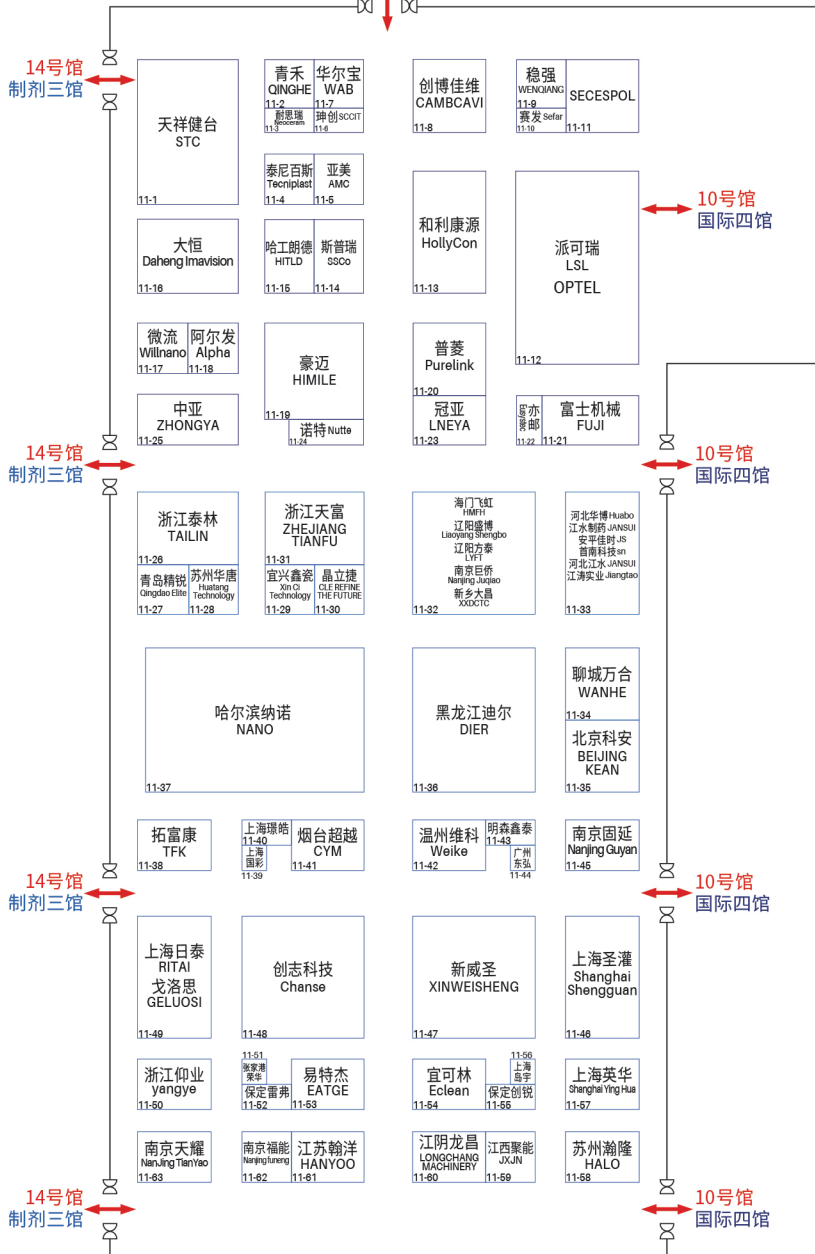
14号馆
制剂三馆

天祥健台
STC
11-1

青禾
QINGHE
11-2
耐思瑞
Neoceram
11-3

华尔宝
WAB
11-7
珅创 SCCIT
11-6

泰尼百斯
Tecniplast
11-4

亚美
AMC
11-5

创博佳维
CAMBCAVI
11-8

稳强
WENQIANG
11-9
赛发 Sefar
11-10

SECESPOL
11-11

10号馆
国际四馆

大恒
Daheng Imavision
11-16

哈工朗德
HITLD
11-15

斯普瑞
SSCo
11-14

和利康源
HollyCon
11-13

派可瑞
LSL
OPTEL
11-12

微流
Willnano
11-17

阿尔发
Alpha
11-18

豪迈
HIMILE
11-19

诺特 Nutte
11-24

普菱
Purelink
11-20

中亚
ZHONGYA
11-25

冠亚
LNEYA
11-23

亦邮
11-22

富士机械
FUJI
11-21

14号馆
制剂三馆

10号馆
国际四馆

浙江泰林
TAILIN
11-26

青岛精锐
Qingdao Elite
11-27

苏州华唐
Huatang Technology
11-28

浙江天富
ZHEJIANG TIANFU
11-31

宜兴鑫瓷
Xin Ci Technology
11-29

晶立捷
CLE REFINE THE FUTURE
11-30

海门飞虹
HMFH
辽阳盛博
Liaoyang Shengbo
辽阳方泰
LYFT
南京巨侨
Nanjing Juqiao
新乡大昌
XXDCTC
11-32

河北华博 Huabo
江水制药 JANSUI
安平佳时 JS
首南科技 sn
河北江水 JANSUI
江涛实业 Jiangtao
11-33

哈尔滨纳诺
NANO
11-37

黑龙江迪尔
DIER
11-36

聊城万合
WANHE
11-34

北京科安
BEIJING KEAN
11-35

拓富康
TFK
11-38

上海璟皓
11-40
上海国彩
11-39

烟台超越
CYM
11-41

温州维科
Weike
11-42

明森鑫泰
11-43

广州东弘
11-44

南京固延
Nanjing Guyan
11-45

14号馆
制剂三馆

10号馆
国际四馆

上海日泰
RITAI
戈洛思
GELUOSI
11-49

创志科技
Chanse
11-48

新威圣
XINWEISHENG
11-47

上海圣灌
Shanghai Shengguan
11-46

浙江仰业
yangye
11-50

11-51
张家港荣华
保定雷弗
11-52

易特杰
EATGE
11-53

宜可林
Eclean
11-54

11-56
上海岛宇
保定创锐
11-55

上海英华
Shanghai Ying Hua
11-57

南京天耀
NanJing TianYao
11-63

南京福能
Nanjing funeng
11-62

江苏翰洋
HANYOO
11-61

江阴龙昌
LONGCHANG MACHINERY
11-60

江西聚能
JXJN
11-59

苏州瀚隆
HALO
11-58

14号馆
制剂三馆

10号馆
国际四馆